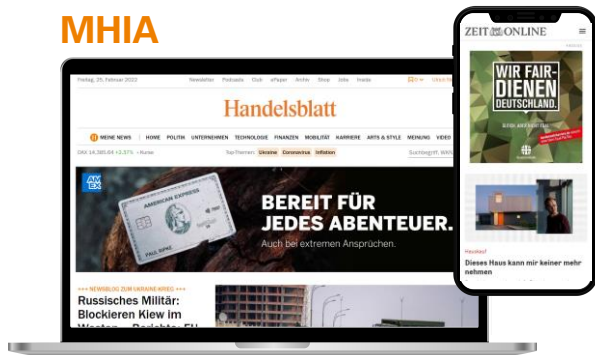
MHIA

Freitag, 25. Februar 2022 Newsletter Podcasts Club ePaper Archiv Shop Jobs Inside

Handelsblatt

MEINE NEWS | HOME POLITIK UNTERNEHMEN TECHNOLOGIE FINANZEN MOBILITÄT KARRIERE ARTS & STYLE MEINUNG VIDEO

DAX 14.385,04 +2,37% Top-Themen: Ukraine Coronavirus Inflation Suchbegriff, WKN

AMEX

AMERICAN EXPRESS

PAUL RIPKE

BEREIT FÜR JEDES ABENTEUER.

Auch bei extremen Ansprüchen.

+++ NEWSBLOG ZUM UKRAINE-KRIEG +++

Russisches Militär: Blockieren Kiew im Westen – Berichte: EU

ZEIT ONLINE

WIR FAIR-DIENEN DEUTSCHLAND.

Haushalt

Dieses Haus kann mir keiner mehr nehmen